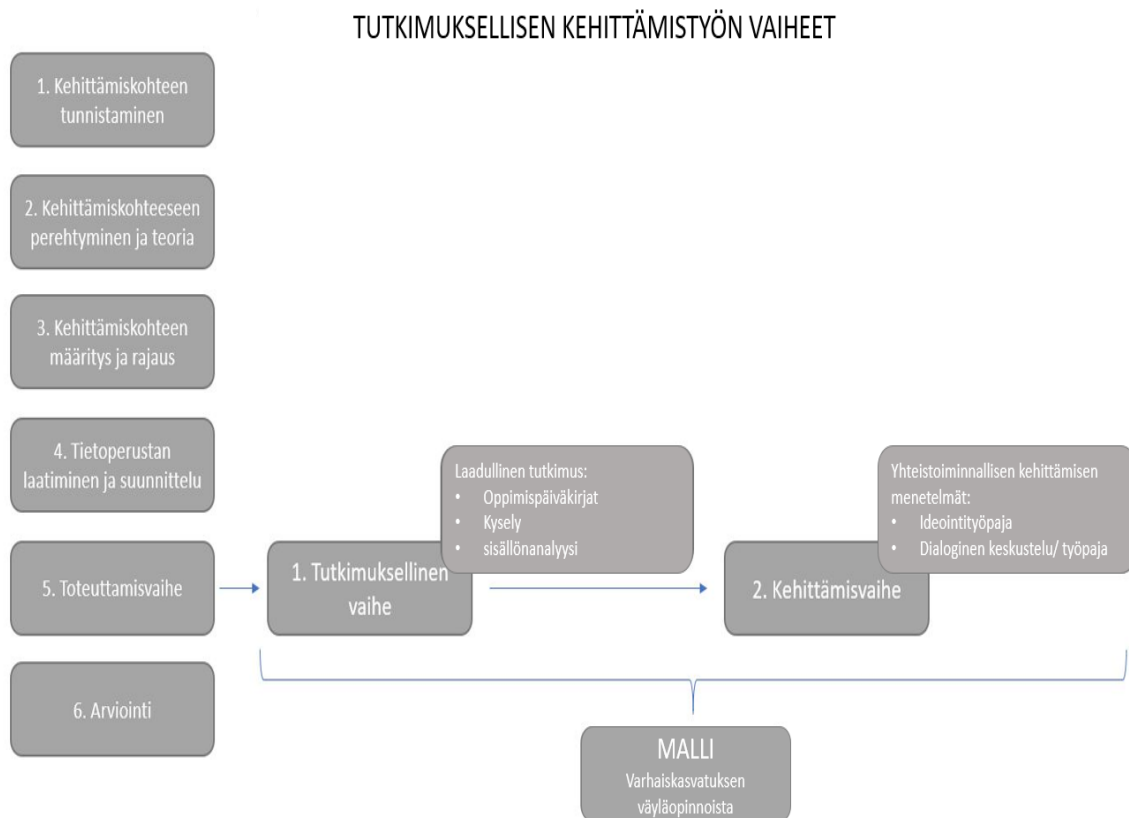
TUTKIMUKSELLISEN KEHITTÄMISTYÖN VAIHEET

1. Kehittämiskohteen tunnistaminen

2. Kehittämiskohteeseen perehtyminen ja teoria

3. Kehittämiskohteen määritys ja rajaus

4. Tietoperustan laatiminen ja suunnittelu

5. Toteuttamisvaihe

6. Arviointi

Laadullinen tutkimus:
- Oppimispäiväkirjat
- Kysely
- sisällönanalyysi

1. Tutkimuksellinen vaihe

Yhteistoiminnallisen kehittämisen menetelmät:
- Ideointityöpaja
- Dialoginen keskustelu/ työpaja

2. Kehittämisvaihe

MALLI
Varhaiskasvatuksen väyläopinnoista